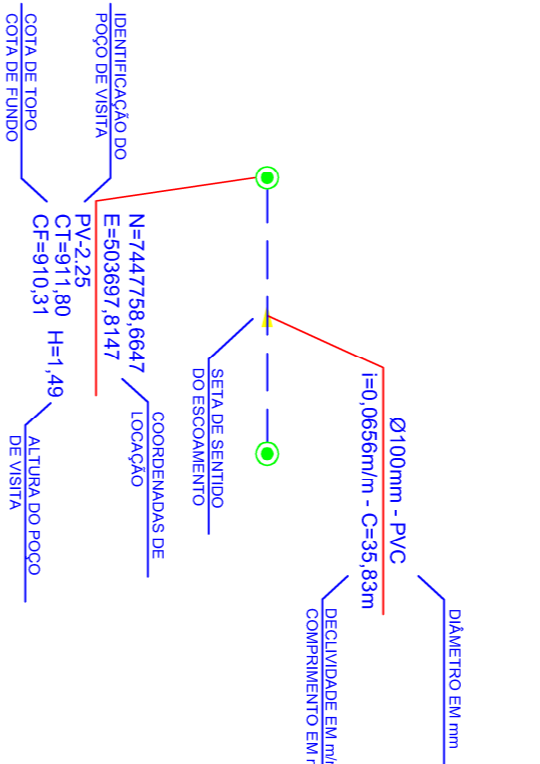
COTA DE TOPO
COTA DE FUNDO

IDENTIFICAÇÃO DO
POÇO DE VISITA

PV-2.25
CT=911,80
CF=910,31 H=1,49

N=7447758,6647
E=503697,8147

ALTURA DO POÇO
DE VISITA

COORDENADAS DE
LOCAÇÃO

SETA DE SENTIDO
DO ESCOAMENTO

Ø100mm - PVC
i=0,0656m/m - C=35,83m

DECLIVIDADE EM m/
COMPRIMENTO EM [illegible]

DIÂMETRO EM mm